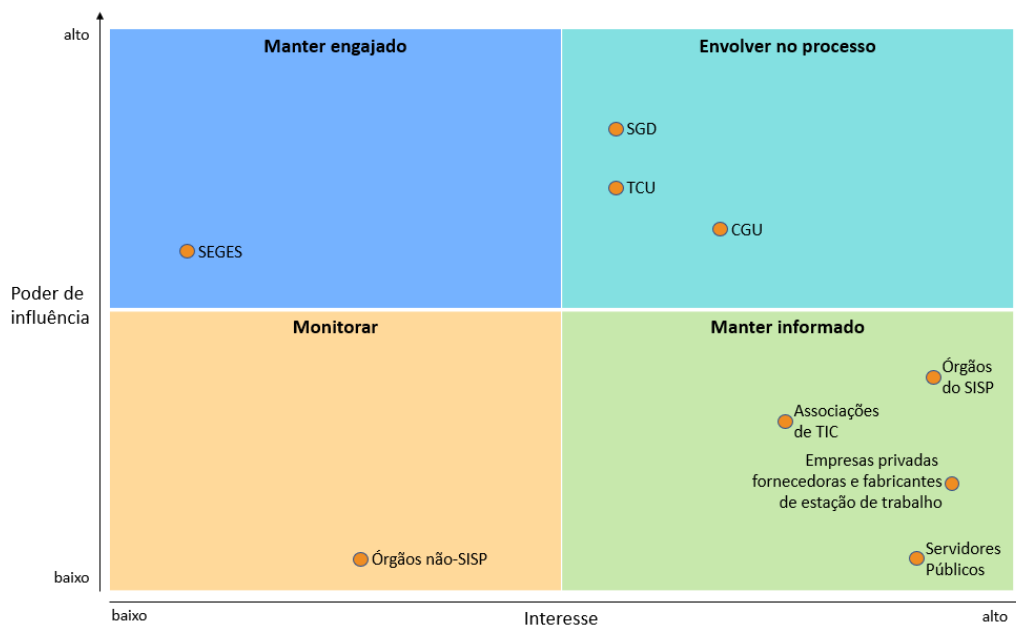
alto

Poder de influência

baixo

Manter engajado

SEGES

Envolver no processo

SGD

TCU

CGU

Monitorar

Órgãos não-SISP

Manter informado

Órgãos do SISP

Associações de TIC

Empresas privadas fornecedoras e fabricantes de estação de trabalho

Servidores Públicos

baixo

Interesse

alto